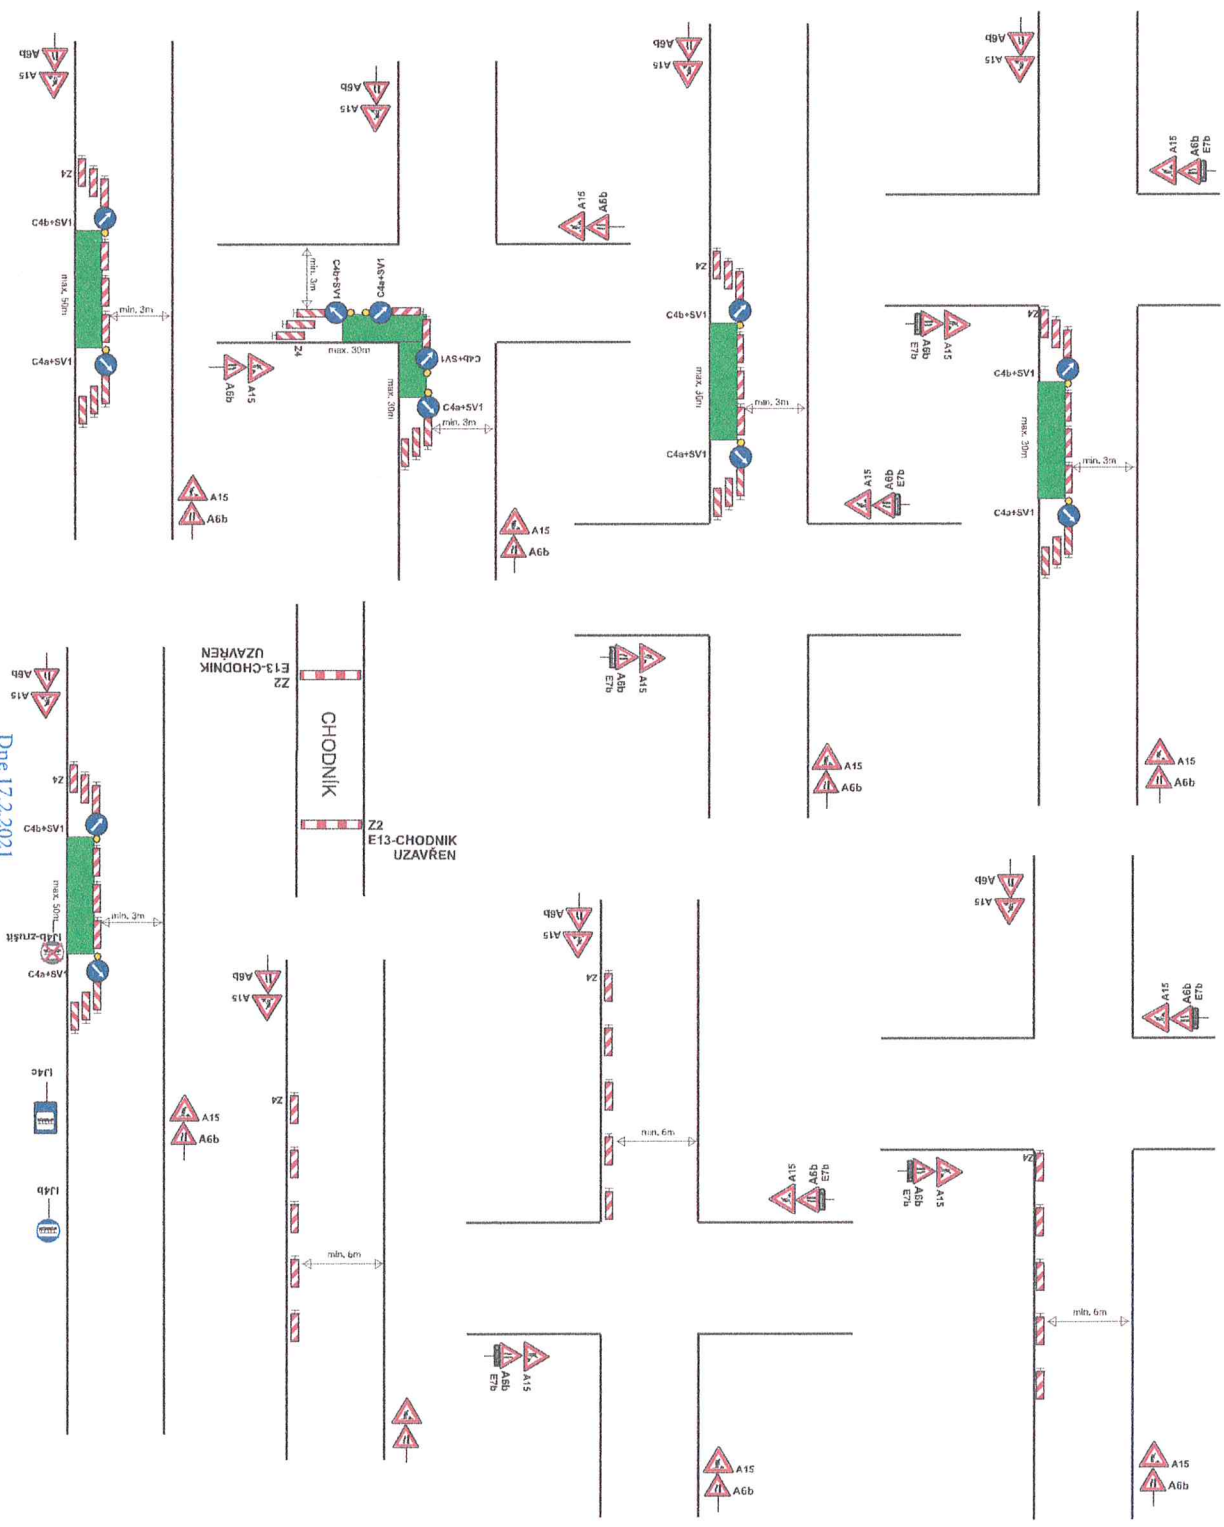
A6b
A15
Z4
C4b+SV1
max. 50m
min. 3m
C4a+SV1
A15
A6b
A6b
A15
min. 3m
C4b+SV1
C4a+SV1
Z4
max. 30m
C4b+SV1
max. 30m
C4a+SV1
min. 3m
A15
A6b
A15
A6b
A15
A6b
A6b
A15
Z4
C4b+SV1
max. 50m
min. 3m
C4a+SV1
A15
A6b
E7b
A15
A6b
E7b
A6b
A15
A15
A6b
E7b
A15
A6b
E7b
Z4
C4b+SV1
max. 30m
min. 3m
C4a+SV1
A15
A6b
A15
A6b
E7b
A15
A6b
Z2
E13-CHODNIK
UZAVŘEN
CHODNÍK
Z2
E13-CHODNIK
UZAVŘEN
A6b
A15
Z4
C4b+SV1
max. 50m
min. 3m
IJ4b-zrušit
C4a+SV1
IJ4c
IJ4b
A15
A6b
A6b
A15
Z4
min. 6m
A6b
A15
Z4
min. 6m
A15
A6b
E7b
A15
A6b
E7b
A15
A6b
A15
A6b
E7b
A6b
A15
A15
A6b
E7b
Z4
min. 6m
A15
A6b
Dne 17.2.2021